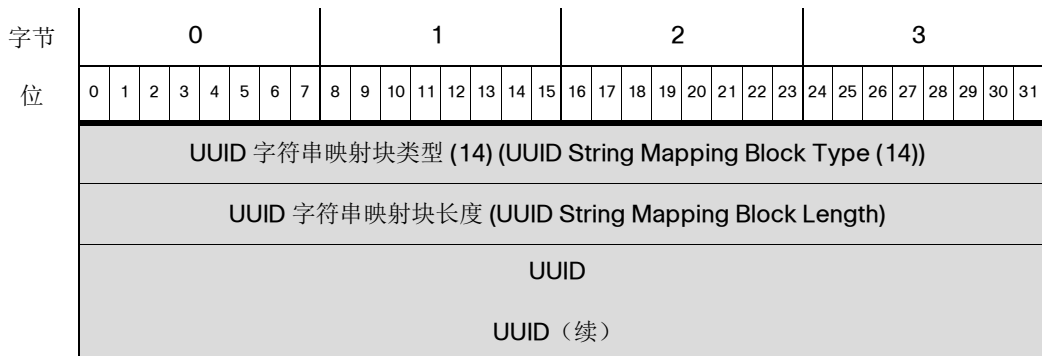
| 字节 | 0 | 1 | 2 | 3 |
|---|---|---|---|---|
| 位 | 0 1 2 3 4 5 6 7 | 8 9 10 11 12 13 14 15 | 16 17 18 19 20 21 22 23 | 24 25 26 27 28 29 30 31 |
| | UUID 字符串映射块类型 (14) (UUID String Mapping Block Type (14)) | | | |
| | UUID 字符串映射块长度 (UUID String Mapping Block Length) | | | |
| | UUID | | | |
| | UUID（续） | | | |